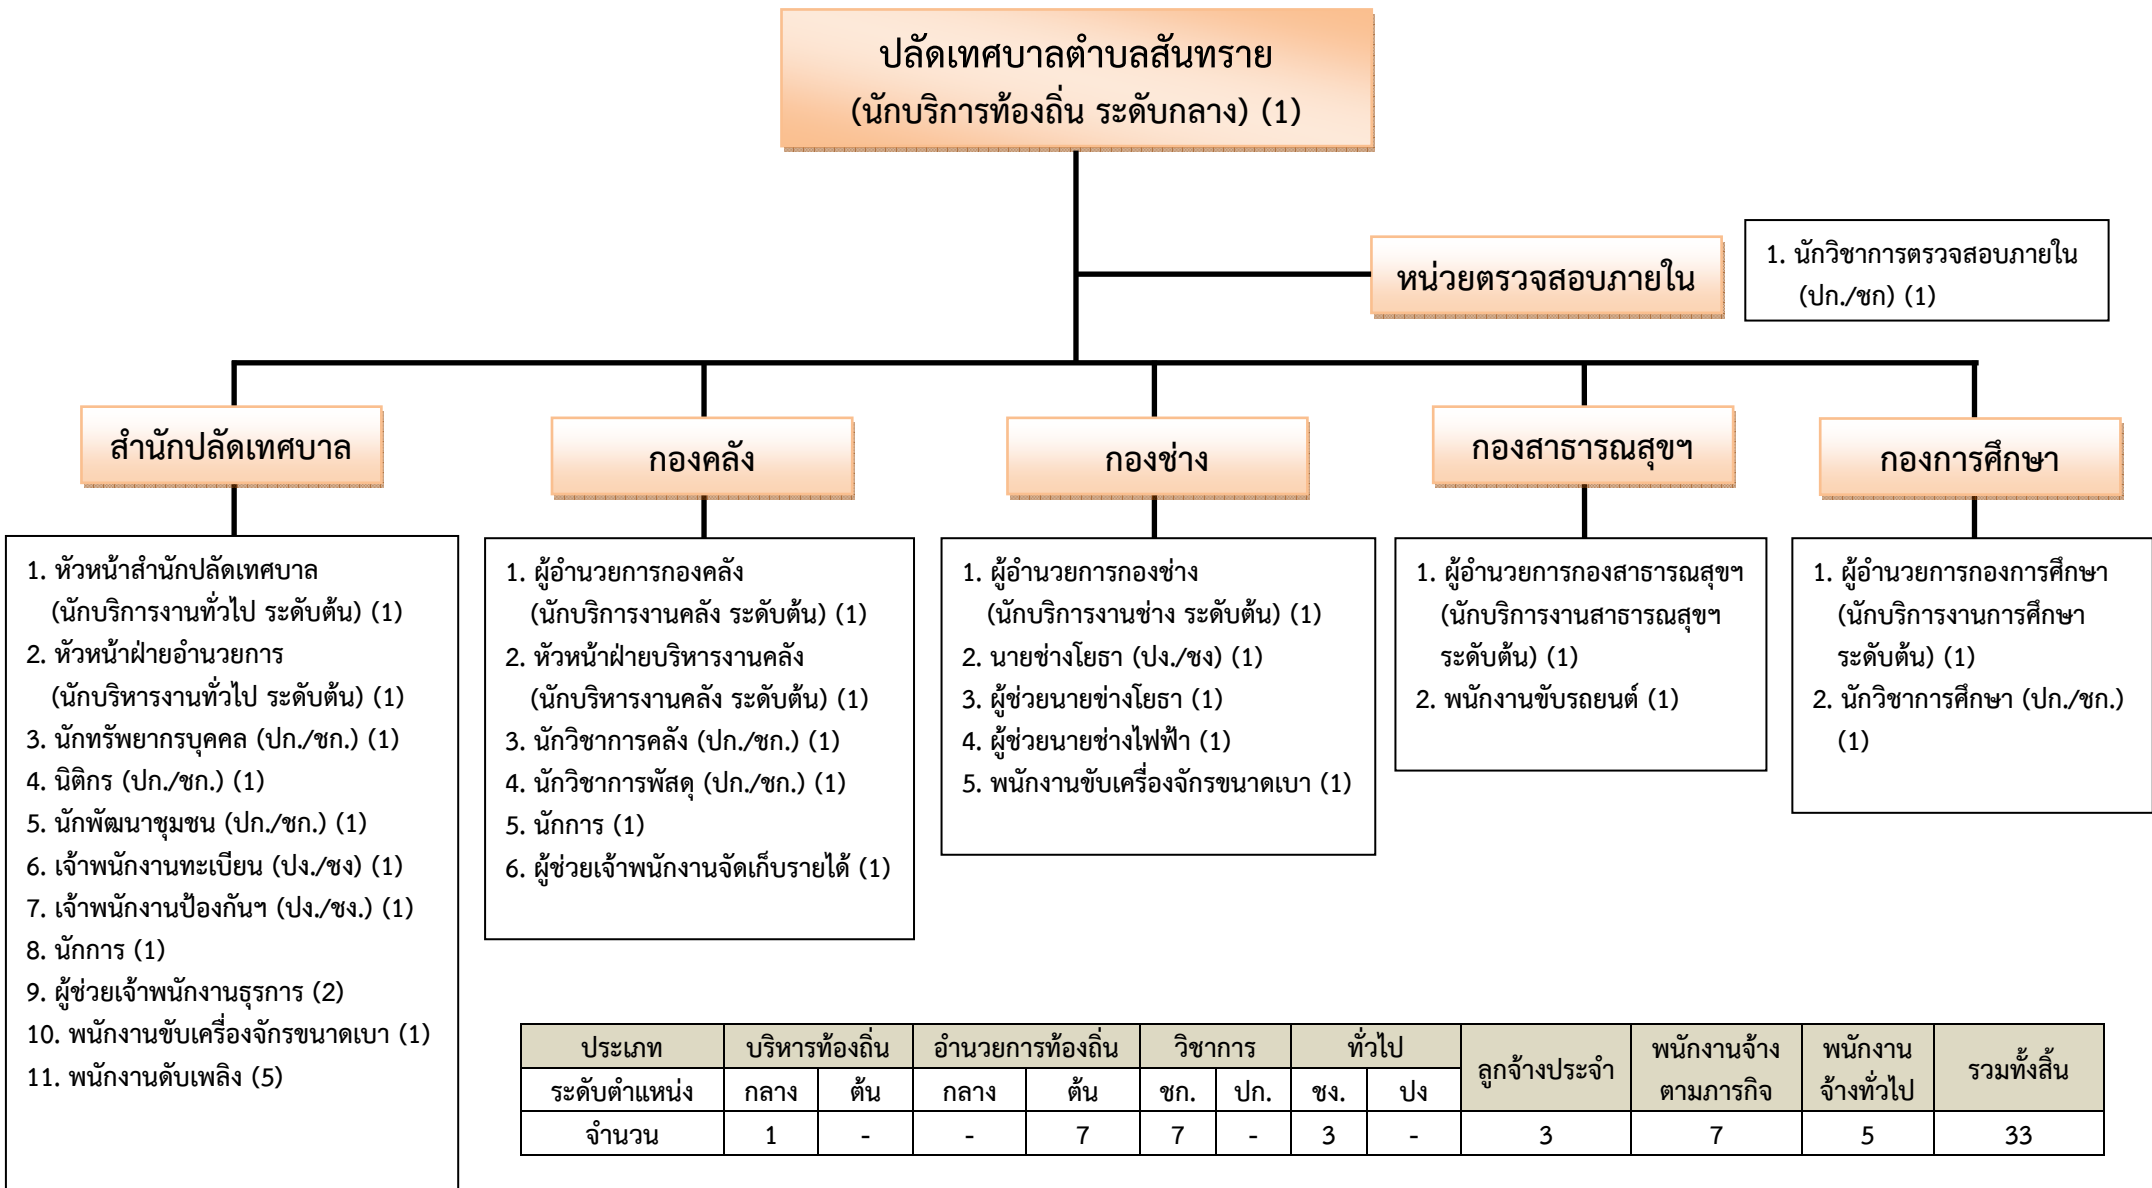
ปลัดเทศบาลตำบลสันทราย
(นักบริการท้องถิ่น ระดับกลาง) (1)

หน่วยตรวจสอบภายใน

1. นักวิชาการตรวจสอบภายใน (ปก./ชก) (1)

สำนักปลัดเทศบาล

1. หัวหน้าสำนักปลัดเทศบาล (นักบริการงานทั่วไป ระดับต้น) (1)
2. หัวหน้าฝ่ายอำนวยการ (นักบริหารงานทั่วไป ระดับต้น) (1)
3. นักทรัพยากรบุคคล (ปก./ชก.) (1)
4. นิติกร (ปก./ชก.) (1)
5. นักพัฒนาชุมชน (ปก./ชก.) (1)
6. เจ้าพนักงานทะเบียน (ปง./ชง) (1)
7. เจ้าพนักงานป้องกันฯ (ปง./ชง.) (1)
8. นักการ (1)
9. ผู้ช่วยเจ้าพนักงานธุรการ (2)
10. พนักงานขับเครื่องจักรขนาดเบา (1)
11. พนักงานดับเพลิง (5)

กองคลัง

1. ผู้อำนวยการกองคลัง (นักบริการงานคลัง ระดับต้น) (1)
2. หัวหน้าฝ่ายบริหารงานคลัง (นักบริหารงานคลัง ระดับต้น) (1)
3. นักวิชาการคลัง (ปก./ชก.) (1)
4. นักวิชาการพัสดุ (ปก./ชก.) (1)
5. นักการ (1)
6. ผู้ช่วยเจ้าพนักงานจัดเก็บรายได้ (1)

กองช่าง

1. ผู้อำนวยการกองช่าง (นักบริการงานช่าง ระดับต้น) (1)
2. นายช่างโยธา (ปง./ชง) (1)
3. ผู้ช่วยนายช่างโยธา (1)
4. ผู้ช่วยนายช่างไฟฟ้า (1)
5. พนักงานขับเครื่องจักรขนาดเบา (1)

กองสาธารณสุขฯ

1. ผู้อำนวยการกองสาธารณสุขฯ (นักบริการงานสาธารณสุขฯ ระดับต้น) (1)
2. พนักงานขับรถยนต์ (1)

กองการศึกษา

1. ผู้อำนวยการกองการศึกษา (นักบริการงานการศึกษา ระดับต้น) (1)
2. นักวิชาการศึกษา (ปก./ชก.) (1)

| ประเภท | บริหารท้องถิ่น | | อำนวยการท้องถิ่น | | วิชาการ | | ทั่วไป | | ลูกจ้างประจำ | พนักงานจ้างตามภารกิจ | พนักงานจ้างทั่วไป | รวมทั้งสิ้น |
|---|---|---|---|---|---|---|---|---|---|---|---|---|
| ระดับตำแหน่ง | กลาง | ต้น | กลาง | ต้น | ชก. | ปก. | ชง. | ปง | | | | |
| จำนวน | 1 | - | - | 7 | 7 | - | 3 | - | 3 | 7 | 5 | 33 |